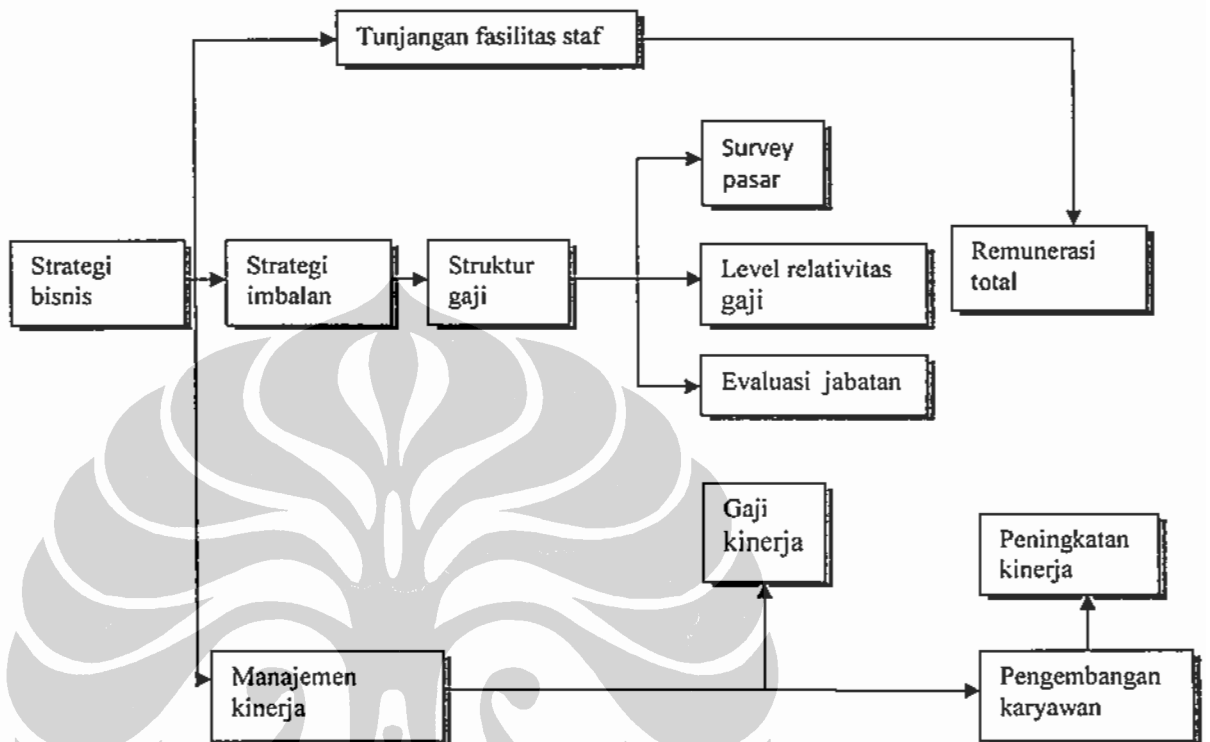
Tunjangan fasilitas staf

Survey pasar

Strategi bisnis

Strategi imbalan

Struktur gaji

Level relativitas gaji

Remunerasi total

Evaluasi jabatan

Gaji kinerja

Peningkatan kinerja

Manajemen kinerja

Pengembangan karyawan